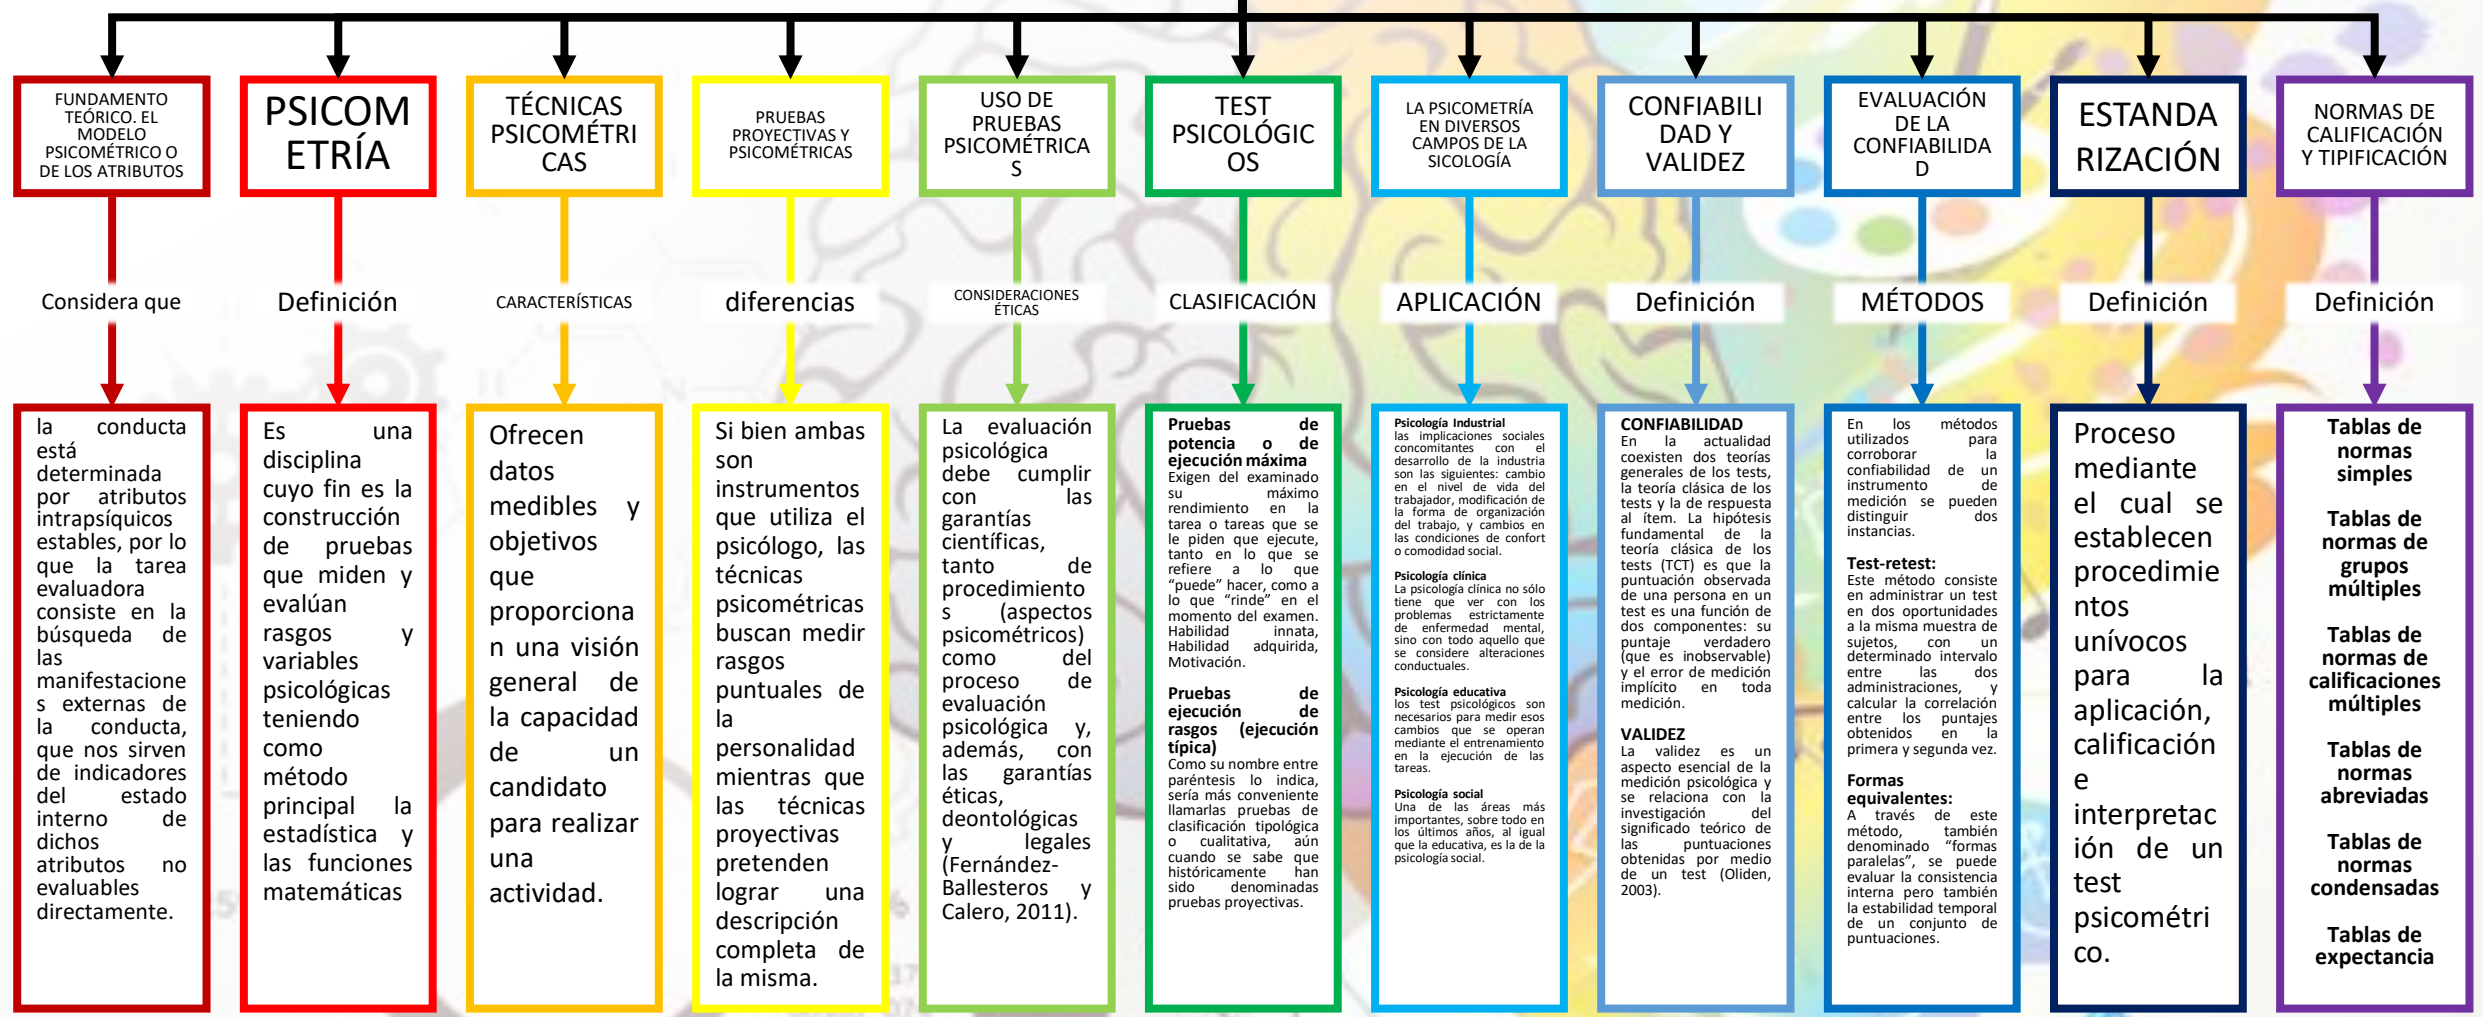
FUNDAMENTO TEÓRICO. EL MODELO PSICOMÉTRICO O DE LOS ATRIBUTOS

Considera que

la conducta está determinada por atributos intrapsíquicos estables, por lo que la tarea evaluadora consiste en la búsqueda de las manifestaciones externas de la conducta, que nos sirven de indicadores del estado interno de dichos atributos no evaluables directamente.

PSICOMETRÍA

Definición

Es una disciplina cuyo fin es la construcción de pruebas que miden y evalúan rasgos y variables psicológicas teniendo como método principal la estadística y las funciones matemáticas

TÉCNICAS PSICOMÉTRICAS

CARACTERÍSTICAS

Ofrecen datos medibles y objetivos que proporcionan una visión general de la capacidad de un candidato para realizar una actividad.

PRUEBAS PROYECTIVAS Y PSICOMÉTRICAS

diferencias

Si bien ambas son instrumentos que utiliza el psicólogo, las técnicas psicométricas buscan medir rasgos puntuales de la personalidad mientras que las técnicas proyectivas pretenden lograr una descripción completa de la misma.

USO DE PRUEBAS PSICOMÉTRICAS

CONSIDERACIONES ÉTICAS

La evaluación psicológica debe cumplir con las garantías científicas, tanto de procedimientos (aspectos psicométricos) como del proceso de evaluación psicológica y, además, con las garantías éticas, deontológicas y legales (Fernández-Ballesteros y Calero, 2011).

TEST PSICOLÓGICOS

CLASIFICACIÓN

Pruebas de potencia o de ejecución máxima
Exigen del examinado su máximo rendimiento en la tarea o tareas que se le piden que ejecute, tanto en lo que se refiere a lo que "puede" hacer, como a lo que "rinde" en el momento del examen. Habilidad innata, Habilidad adquirida, Motivación.

Pruebas de ejecución de rasgos (ejecución típica)
Como su nombre entre paréntesis lo indica, sería más conveniente llamarlas pruebas de clasificación tipológica o cualitativa, aún cuando se sabe que históricamente han sido denominadas pruebas proyectivas.

LA PSICOMETRÍA EN DIVERSOS CAMPOS DE LA SICOLOGÍA

APLICACIÓN

Psicología Industrial
las implicaciones sociales concomitantes con el desarrollo de la industria son las siguientes: cambio en el nivel de vida del trabajador, modificación de la forma de organización del trabajo, y cambios en las condiciones de confort o comodidad social.

Psicología clínica
La psicología clínica no sólo tiene que ver con los problemas estrictamente de enfermedad mental, sino con todo aquello que se considere alteraciones conductuales.

Psicología educativa
los test psicológicos son necesarios para medir esos cambios que se operan mediante el entrenamiento en la ejecución de las tareas.

Psicología social
Una de las áreas más importantes, sobre todo en los últimos años, al igual que la educativa, es la de la psicología social.

CONFIABILIDAD Y VALIDEZ

Definición

CONFIABILIDAD
En la actualidad coexisten dos teorías generales de los tests, la teoría clásica de los tests y la de respuesta al ítem. La hipótesis fundamental de la teoría clásica de los tests (TCT) es que la puntuación observada de una persona en un test es una función de dos componentes: su puntaje verdadero (que es inobservable) y el error de medición implícito en toda medición.

VALIDEZ
La validez es un aspecto esencial de la medición psicológica y se relaciona con la investigación del significado teórico de las puntuaciones obtenidas por medio de un test (Oliden, 2003).

EVALUACIÓN DE LA CONFIABILIDAD

MÉTODOS

En los métodos utilizados para corroborar la confiabilidad de un instrumento de medición se pueden distinguir dos instancias.

Test-retest:
Este método consiste en administrar un test en dos oportunidades a la misma muestra de sujetos, con un determinado intervalo entre las dos administraciones, y calcular la correlación entre los puntajes obtenidos en la primera y segunda vez.

Formas equivalentes:
A través de este método, también denominado "formas paralelas", se puede evaluar la consistencia interna pero también la estabilidad temporal de un conjunto de puntuaciones.

ESTANDARIZACIÓN

Definición

Proceso mediante el cual se establecen procedimientos unívocos para la aplicación, calificación e interpretación de un test psicométrico.

NORMAS DE CALIFICACIÓN Y TIPIFICACIÓN

Definición

Tablas de normas simples

Tablas de normas de grupos múltiples

Tablas de normas de calificaciones múltiples

Tablas de normas abreviadas

Tablas de normas condensadas

Tablas de expectancia